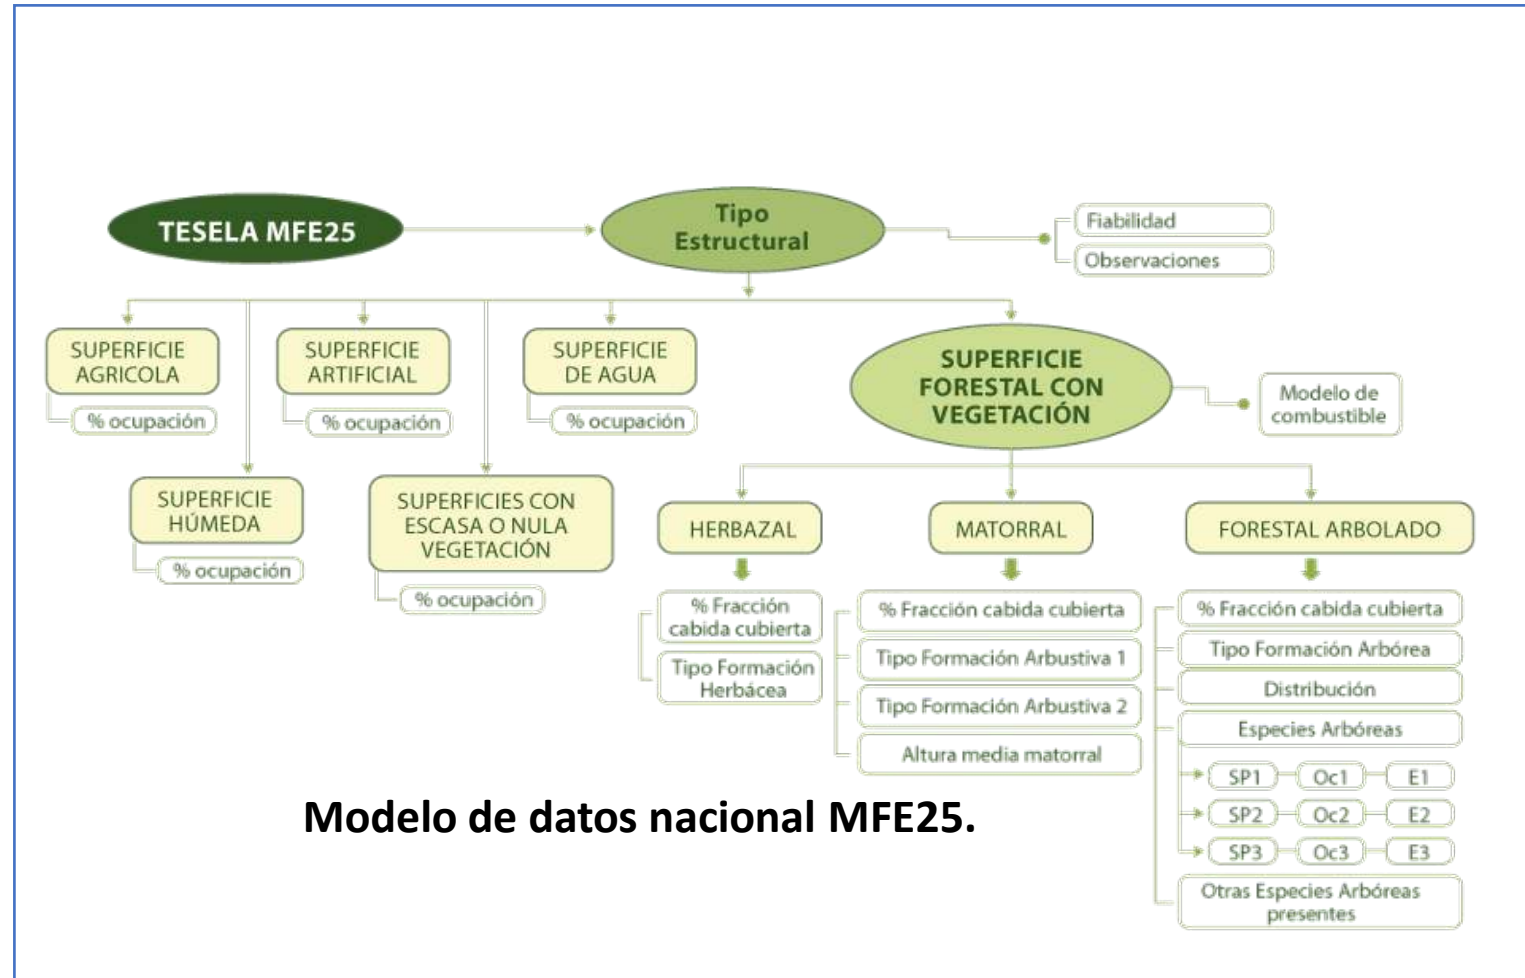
TESELA MFE25

Tipo Estructural

Fiabilidad

Observaciones

SUPERFICIE AGRICOLA

% ocupación

SUPERFICIE HÚMEDA

% ocupación

SUPERFICIE ARTIFICIAL

% ocupación

SUPERFICIES CON ESCASA O NULA VEGETACIÓN

% ocupación

SUPERFICIE DE AGUA

% ocupación

SUPERFICIE FORESTAL CON VEGETACIÓN

Modelo de combustible

HERBAZAL

% Fracción cabida cubierta

Tipo Formación Herbácea

MATORRAL

% Fracción cabida cubierta

Tipo Formación Arbustiva 1

Tipo Formación Arbustiva 2

Altura media matorral

FORESTAL ARBOLADO

% Fracción cabida cubierta

Tipo Formación Arbórea

Distribución

Especies Arbóreas

SP1 Oc1 E1

SP2 Oc2 E2

SP3 Oc3 E3

Otras Especies Arbóreas presentes

Modelo de datos nacional MFE25.